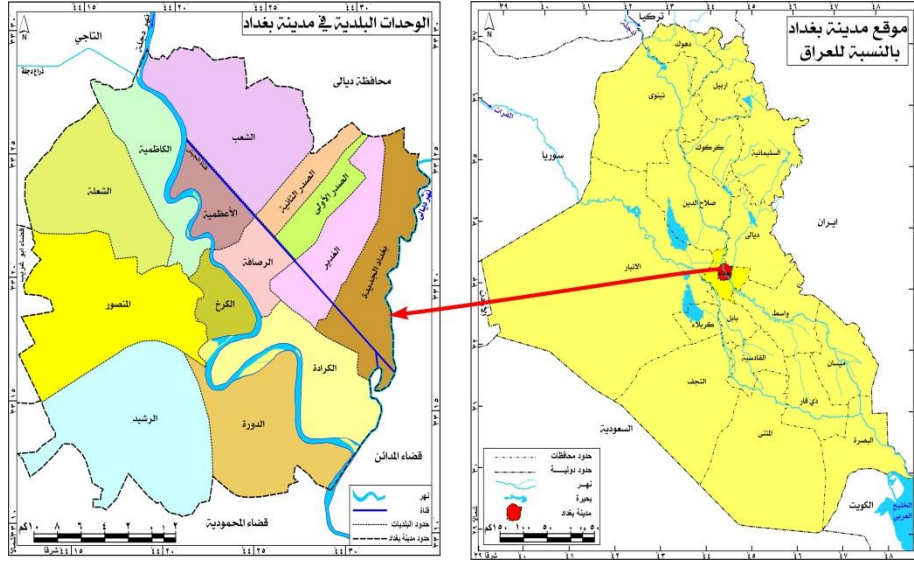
موقع مدينة بغداد بالنسبة للعراق

N

تركيا
دهوك
اربيل
نينوى
السليمانية
كركوك
سوريا
صلاح الدين
ديالى
ايران
الانبار
بغداد
واسط
بابل
كربلاء
القادسية
ميسان
النجف
ذي قار
المثنى
البصرة
السعودية
الكويت
الخليج العربي

حدود محافظات
حدود دولية
نهر
بحيرة
مدينة بغداد

١٥٠ كم

الوحدات البلدية في مدينة بغداد

N

الناجي
محافظة ديالى
الشعب
الكاظمية
الشعلة
الصدر الثانية
الصدر الاولى
الأعظمية
الغدير
بغداد الجديدة
الرصافة
المنصور
الكرخ
الكرادة
الرشيد
الدورة
قضاء المدائن
قضاء المحمودية
نهر دجلة
نهر ديالى

نهر
قناة
حدود البلديات
حدود مدينة بغداد

١٠ كم